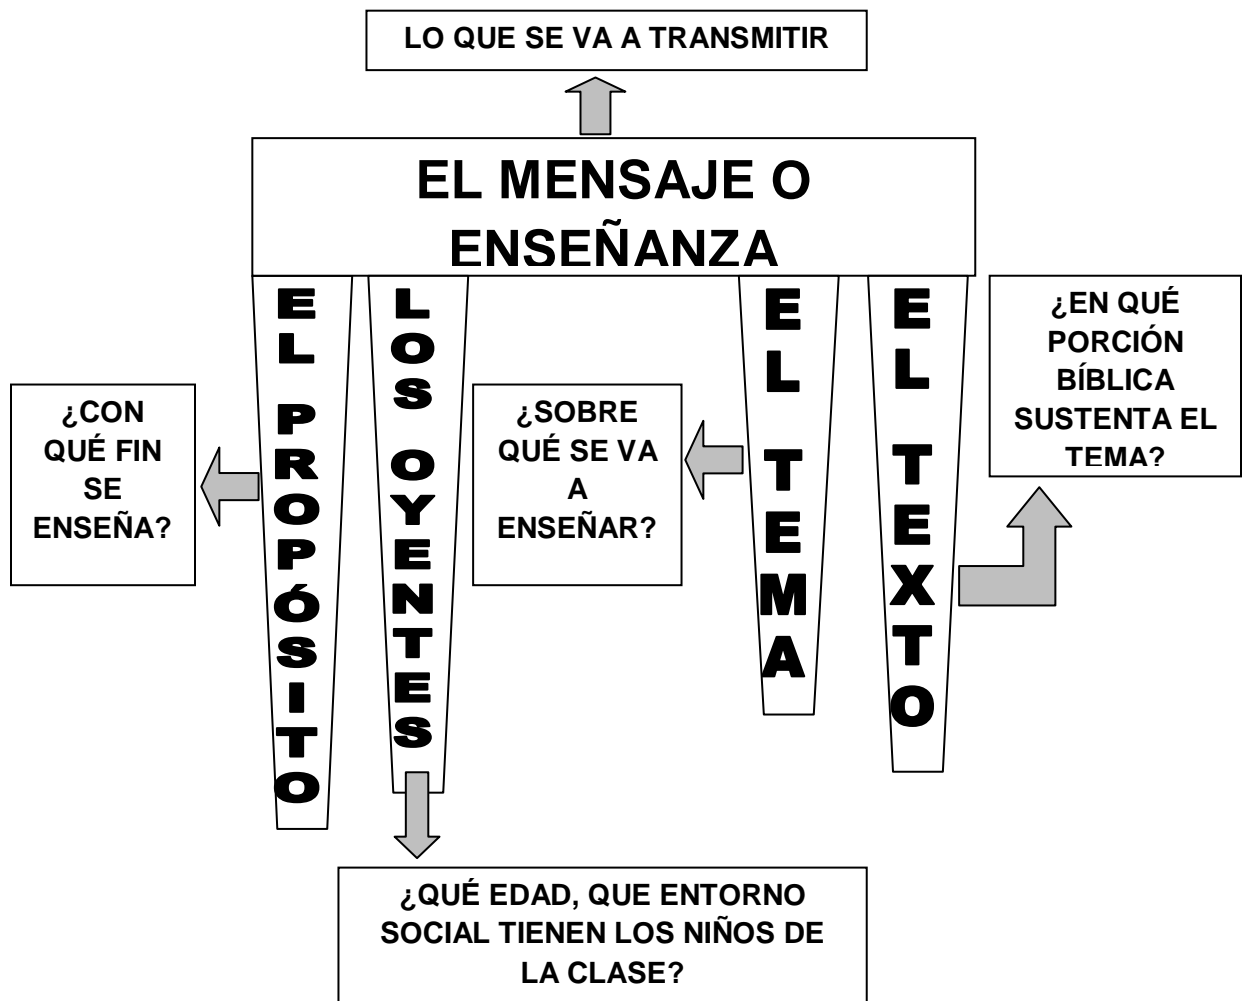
LO QUE SE VA A TRANSMITIR

EL MENSAJE O ENSEÑANZA

EL PROPÓSITO

LOS OYENTES

EL TEMA

EL TEXTO

¿CON QUÉ FIN SE ENSEÑA?

¿SOBRE QUÉ SE VA A ENSEÑAR?

¿EN QUÉ PORCIÓN BÍBLICA SUSTENTA EL TEMA?

¿QUÉ EDAD, QUE ENTORNO SOCIAL TIENEN LOS NIÑOS DE LA CLASE?